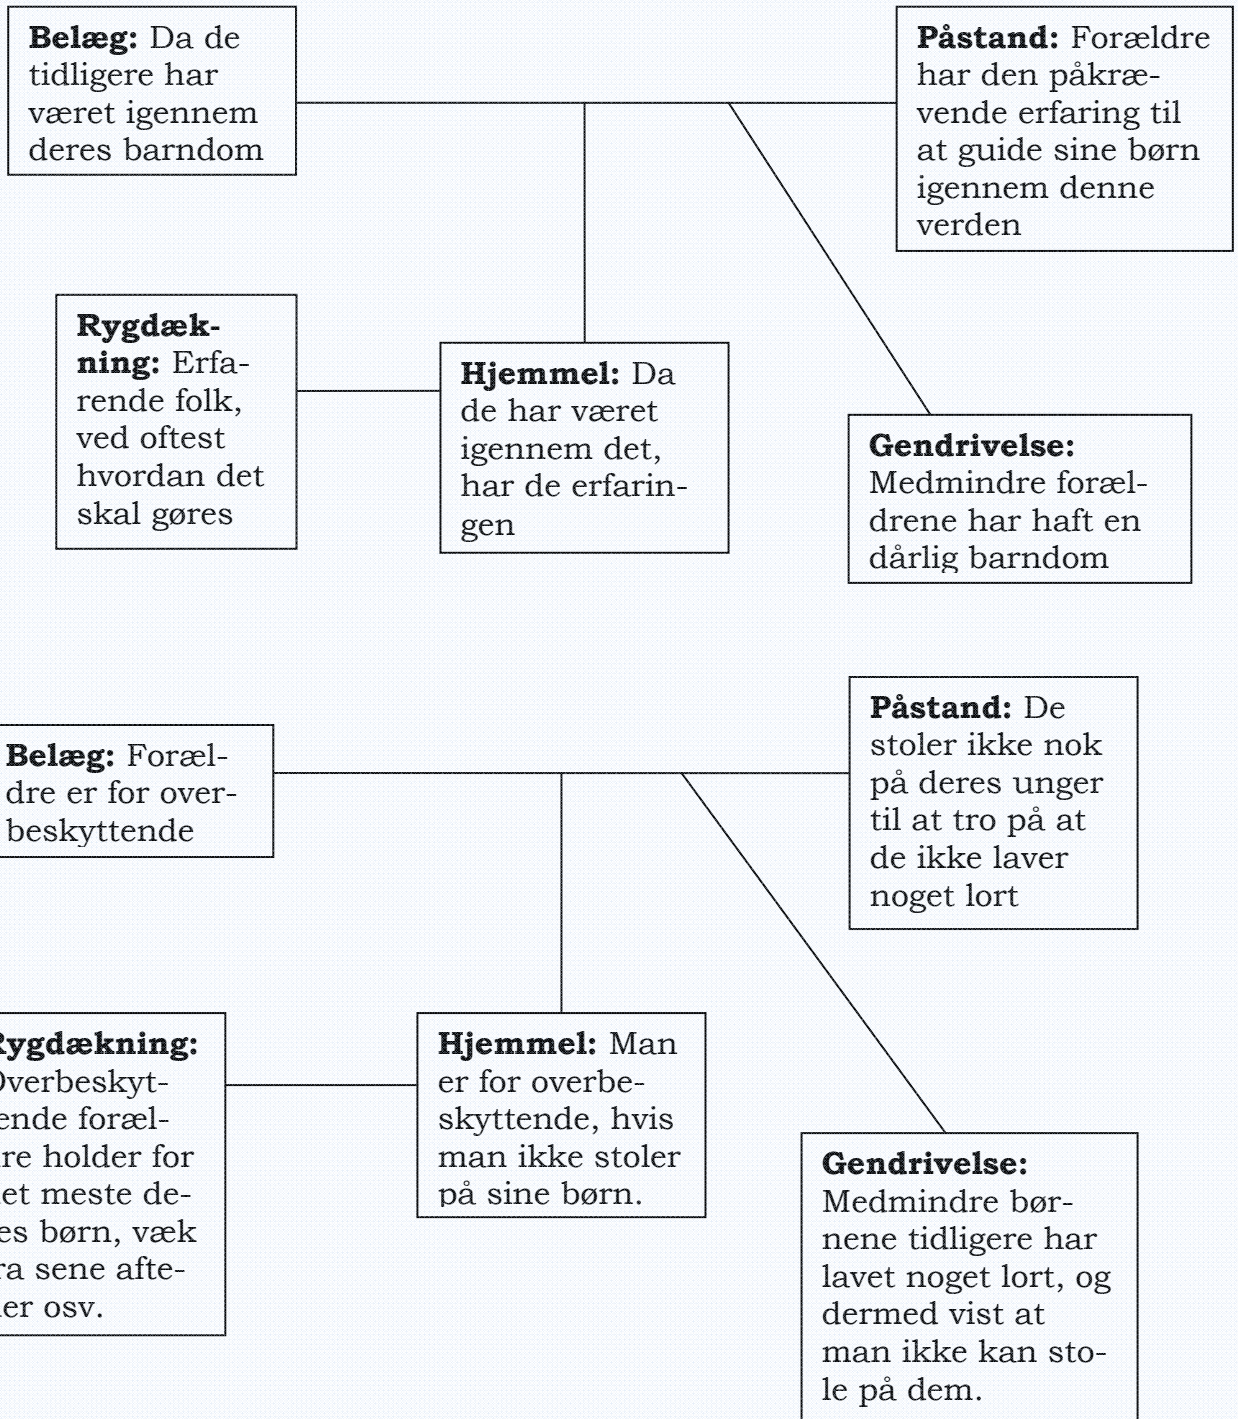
**Belæg:** Da de tidligere har været igennem deres barndom

**Påstand:** Forældre har den påkrævende erfaring til at guide sine børn igennem denne verden

**Rygdækning:** Erfarende folk, ved oftest hvordan det skal gøres

**Hjemmel:** Da de har været igennem det, har de erfaringen

**Gendrivelse:** Medmindre forældrene har haft en dårlig barndom

**Belæg:** Forældre er for overbeskyttende

**Påstand:** De stoler ikke nok på deres unger til at tro på at de ikke laver noget lort

**Rygdækning:** Overbeskyt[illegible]ende forælre holder for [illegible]et meste de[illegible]es børn, væk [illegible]ra sene afte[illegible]er osv.

**Hjemmel:** Man er for overbeskyttende, hvis man ikke stoler på sine børn.

**Gendrivelse:** Medmindre børnene tidligere har lavet noget lort, og dermed vist at man ikke kan stole på dem.